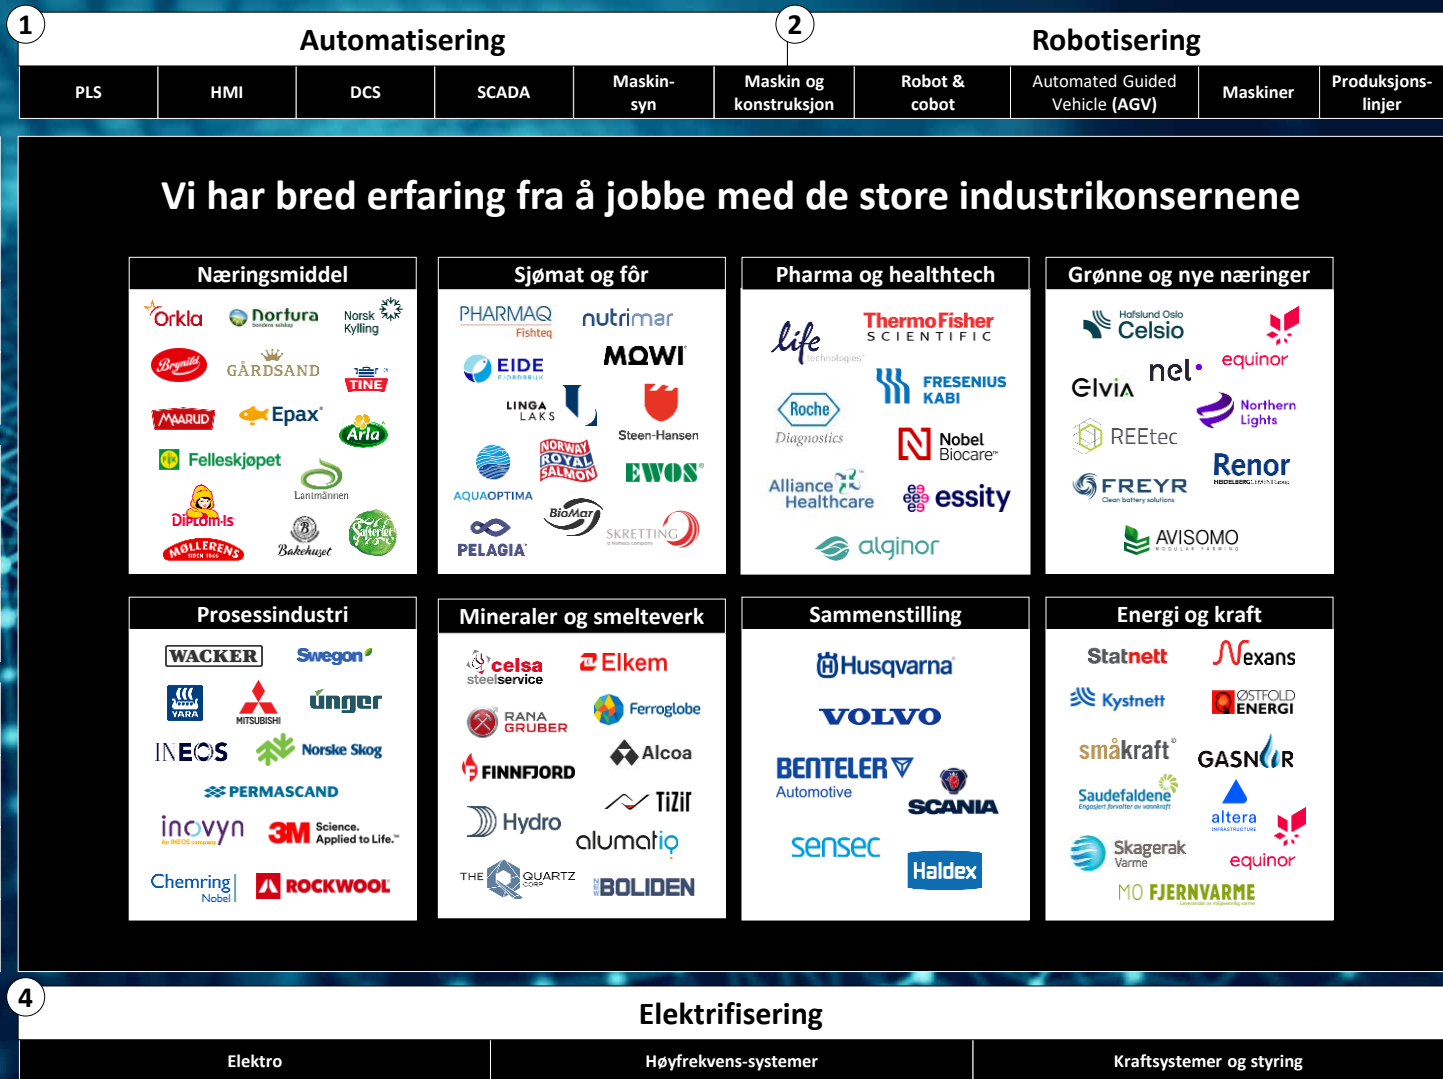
1

Automatisering

2

Robotisering

| PLS | HMI | DCS | SCADA | Maskin-syn | Maskin og konstruksjon | Robot & cobot | Automated Guided Vehicle (AGV) | Maskiner | Produksjons-linjer |
|---|---|---|---|---|---|---|---|---|---|

Vi har bred erfaring fra å jobbe med de store industrikonsernene

Næringsmiddel

Orkla
Nortura
Norsk Kylling
Brynild
GÅRDSAND
TINE
MAARUD
Epax
Arla
Felleskjøpet
Lantmännen
Diplom-Is
MØLLERENS
Bakehuset
Safteriet

Sjømat og fôr

PHARMAQ Fishteq
nutrimar
EIDE
MOWI
LINGA LAKS
Steen-Hansen
NORWAY ROYAL SALMON
AQUAOPTIMA
EWOS
BioMar
PELAGIA
SKRETTING

Pharma og healthtech

life technologies
ThermoFisher SCIENTIFIC
FRESENIUS KABI
Roche Diagnostics
Nobel Biocare
Alliance Healthcare
essity
alginor

Grønne og nye næringer

Hafslund Oslo Celsio
equinor
nel
Elvia
Northern Lights
REEtec
Renor
FREYR Clean battery solutions
AVISOMO

Prosessindustri

WACKER
Swegon
YARA
MITSUBISHI
unger
INEOS
Norske Skog
PERMASCAND
inovyn
3M Science. Applied to Life.
Chemring Nobel
ROCKWOOL

Mineraler og smelteverk

celsa steelservice
Elkem
RANA GRUBER
Ferroglobe
FINNFJORD
Alcoa
TiZir
Hydro
alumatiq
THE QUARTZ CORP
BOLIDEN

Sammenstilling

Husqvarna
VOLVO
BENTELER Automotive
SCANIA
sensec
Haldex

Energi og kraft

Statnett
Nexans
Kystnett
ØSTFOLD ENERGI
småkraft
GASNOR
Saudefaldene
altera
Skagerak Varme
equinor
MO FJERNVARME

4

Elektrifisering

| Elektro | Høyfrekvens-systemer | Kraftsystemer og styring |
|---|---|---|